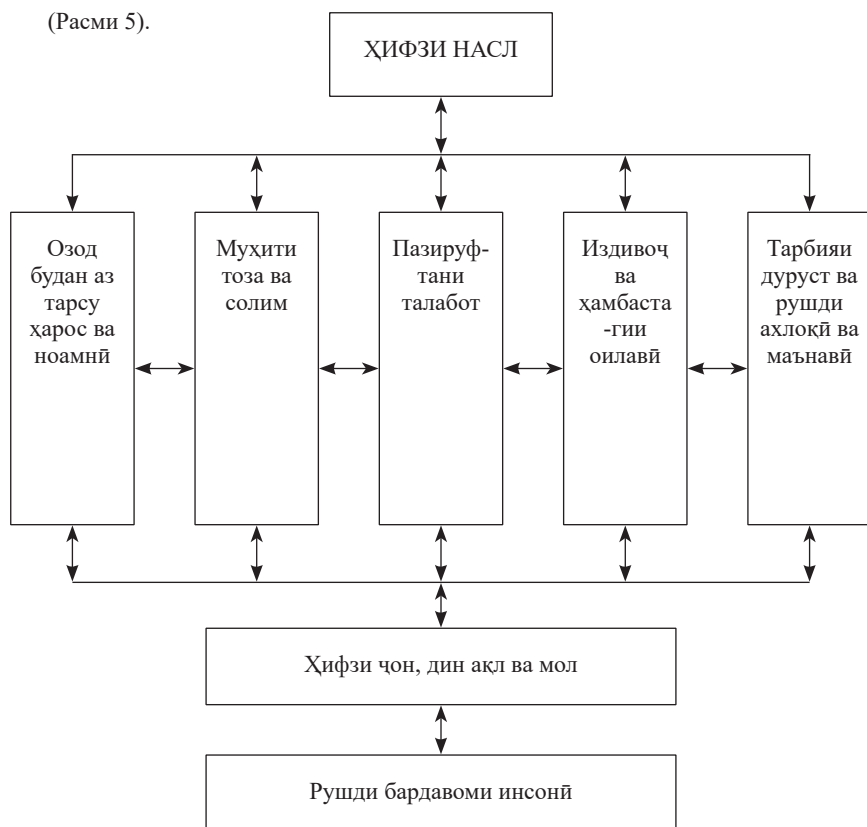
(Расми 5).

ҲИФЗИ НАСЛ

Озод будан аз тарсу ҳарос ва ноамнӣ

Муҳити тоза ва солим

Пазируфтани талабот

Издивоҷ ва ҳамбаста -гии оилавӣ

Тарбияи дуруст ва рушди ахлоқӣ ва маънавӣ

Ҳифзи ҷон, дин ақл ва мол

Рушди бардавоми инсонӣ